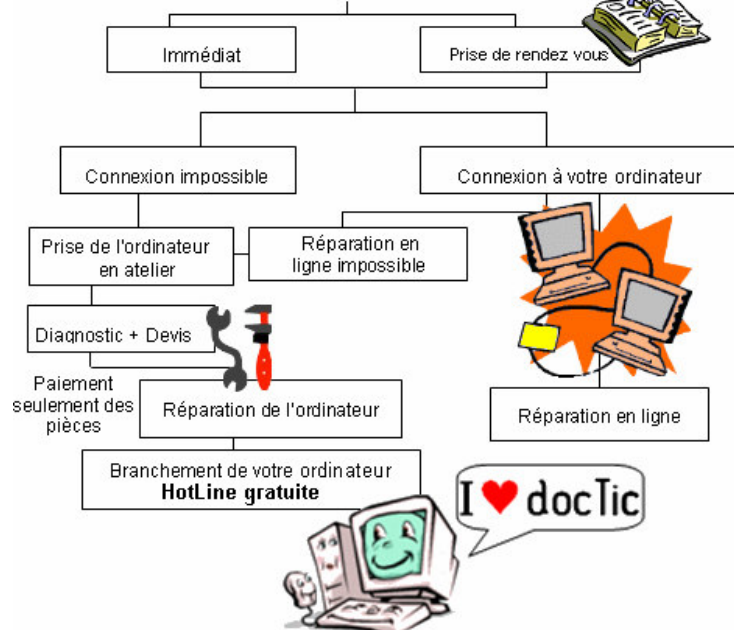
Immédiat

Prise de rendez vous

Connexion impossible

Connexion à votre ordinateur

Prise de l'ordinateur en atelier

Réparation en ligne impossible

Diagnostic + Devis

Paiement seulement des pièces

Réparation de l'ordinateur

Réparation en ligne

Branchement de votre ordinateur
**HotLine gratuite**

I ♥ docTic